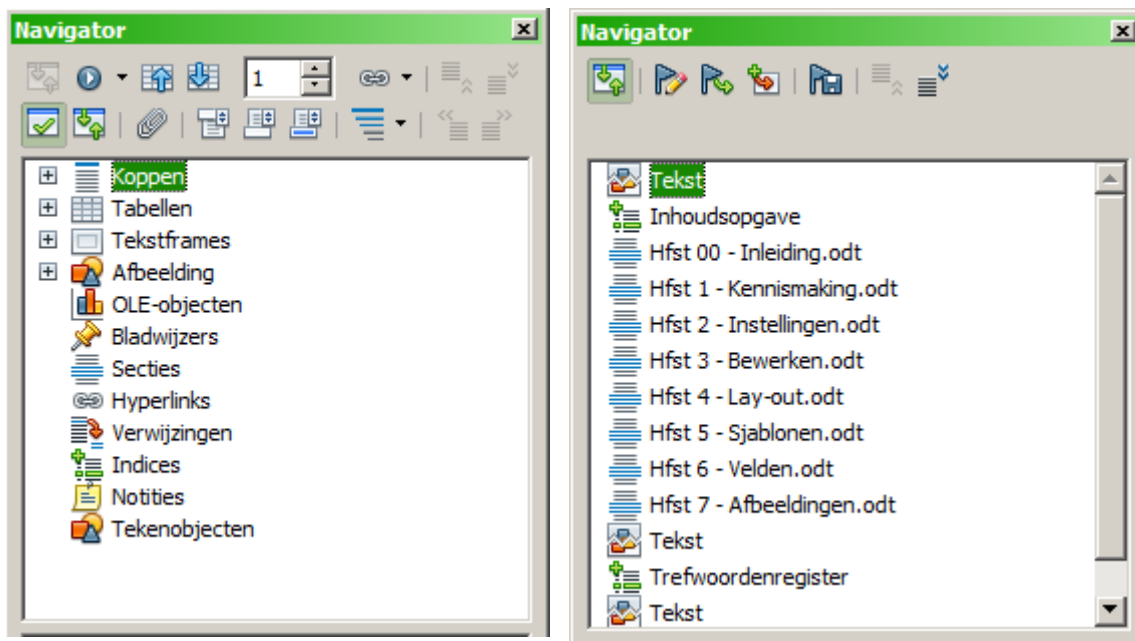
Navigator

1

Koppen
Tabellen
Tekstframes
Afbeelding
OLE-objecten
Bladwijzers
Secties
Hyperlinks
Verwijzingen
Indices
Notities
Tekenobjecten

Navigator

Tekst
Inhoudsopgave
Hfst 00 - Inleiding.odt
Hfst 1 - Kennismaking.odt
Hfst 2 - Instellingen.odt
Hfst 3 - Bewerken.odt
Hfst 4 - Lay-out.odt
Hfst 5 - Sjablonen.odt
Hfst 6 - Velden.odt
Hfst 7 - Afbeeldingen.odt
Tekst
Trefwoordenregister
Tekst